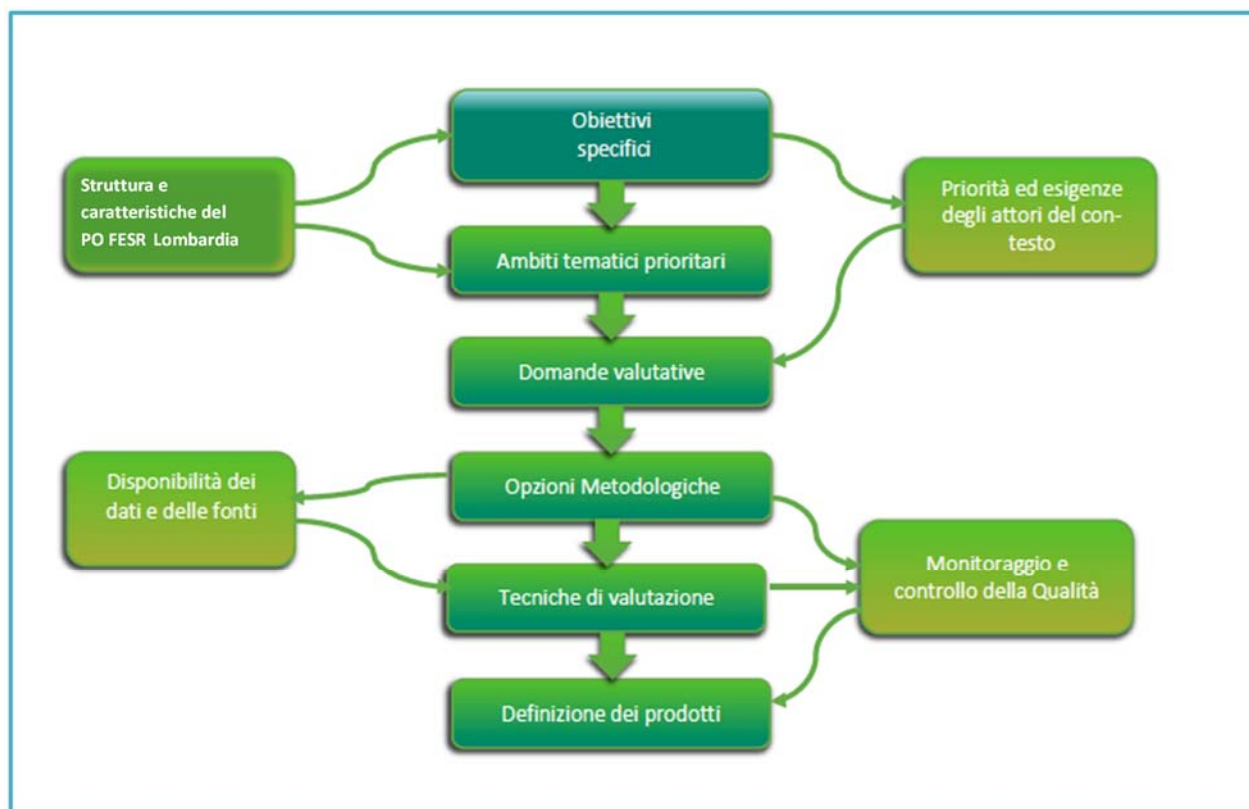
Struttura e caratteristiche del PO FESR Lombardia

Obiettivi specifici

Priorità ed esigenze degli attori del contesto

Ambiti tematici prioritari

Domande valutative

Disponibilità dei dati e delle fonti

Opzioni Metodologiche

Monitoraggio e controllo della Qualità

Tecniche di valutazione

Definizione dei prodotti